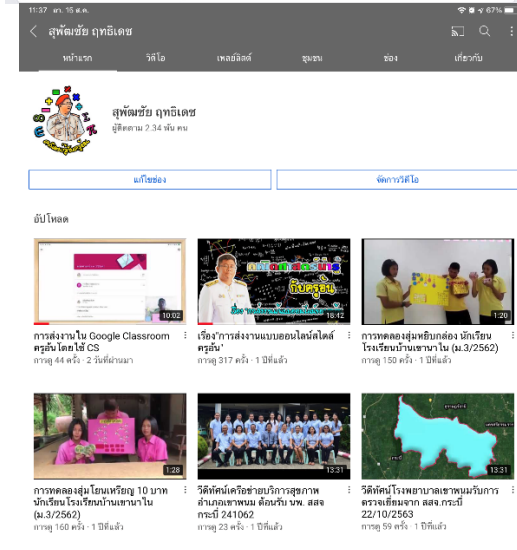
11:37 ศ. 15 ต.ค.

67%

สุพัฒชัย ฤทธิเดช

หน้าแรก

วิดีโอ

เพลย์ลิสต์

ชุมชน

ช่อง

เกี่ยวกับ

สุพัฒชัย ฤทธิเดช

ผู้ติดตาม 2.34 พัน คน

แก้ไขช่อง

จัดการวิดีโอ

อัปโหลด

10:02

การส่งงานใน Google Classroom ครูอั๋น โดยใช้ CS

การดู 44 ครั้ง · 2 วันที่ผ่านมา

กับครูอั๋น

18:42

เรื่อง"การส่งงานแบบออนไลน์สไตล์ครูอั๋น"

การดู 317 ครั้ง · 1 ปีที่แล้ว

1:20

การทดลองสุ่มหยิบกล่อง นักเรียนโรงเรียนบ้านเขานาใน (ม.3/2562)

การดู 150 ครั้ง · 1 ปีที่แล้ว

1:28

การทดลองสุ่มโยนเหรียญ 10 บาท นักเรียนโรงเรียนบ้านเขานาใน (ม.3/2562)

การดู 160 ครั้ง · 1 ปีที่แล้ว

13:31

วีดิทัศน์เครือข่ายบริการสุขภาพอำเภอเขาพนม ต้อนรับ นพ. สสจ กระบี่ 241062

การดู 23 ครั้ง · 1 ปีที่แล้ว

13:31

วีดิทัศน์โรงพยาบาลเขาพนมรับการตรวจเยี่ยมจาก สสจ.กระบี่ 22/10/2563

การดู 59 ครั้ง · 1 ปีที่แล้ว